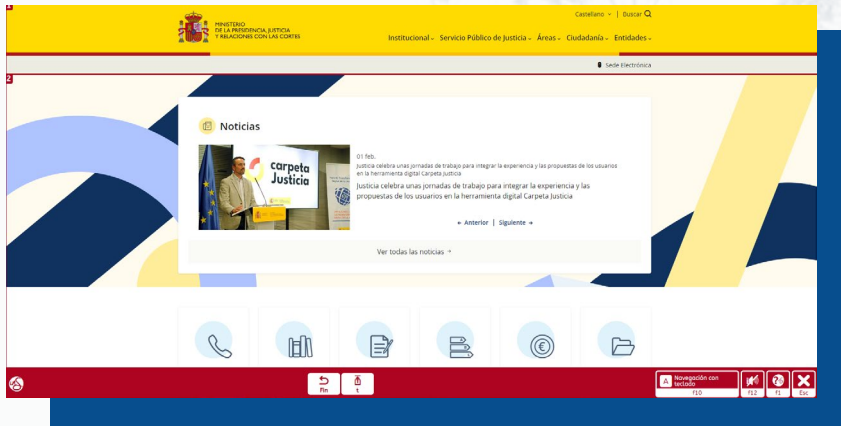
1

MINISTERIO DE LA PRESIDENCIA, JUSTICIA Y RELACIONES CON LAS CORTES

Castellano | Buscar

Institucional Servicio Público de Justicia Áreas Ciudadanía Entidades

Sede Electrónica

2

Noticias

carpeta Justicia

01 feb.

Justicia celebra unas jornadas de trabajo para integrar la experiencia y las propuestas de los usuarios en la herramienta digital Carpeta Justicia

Justicia celebra unas jornadas de trabajo para integrar la experiencia y las propuestas de los usuarios en la herramienta digital Carpeta Justicia

← Anterior | Siguiente →

Ver todas las noticias →

Fin

t

A Navegación con teclado f10

f12

f1

Esc